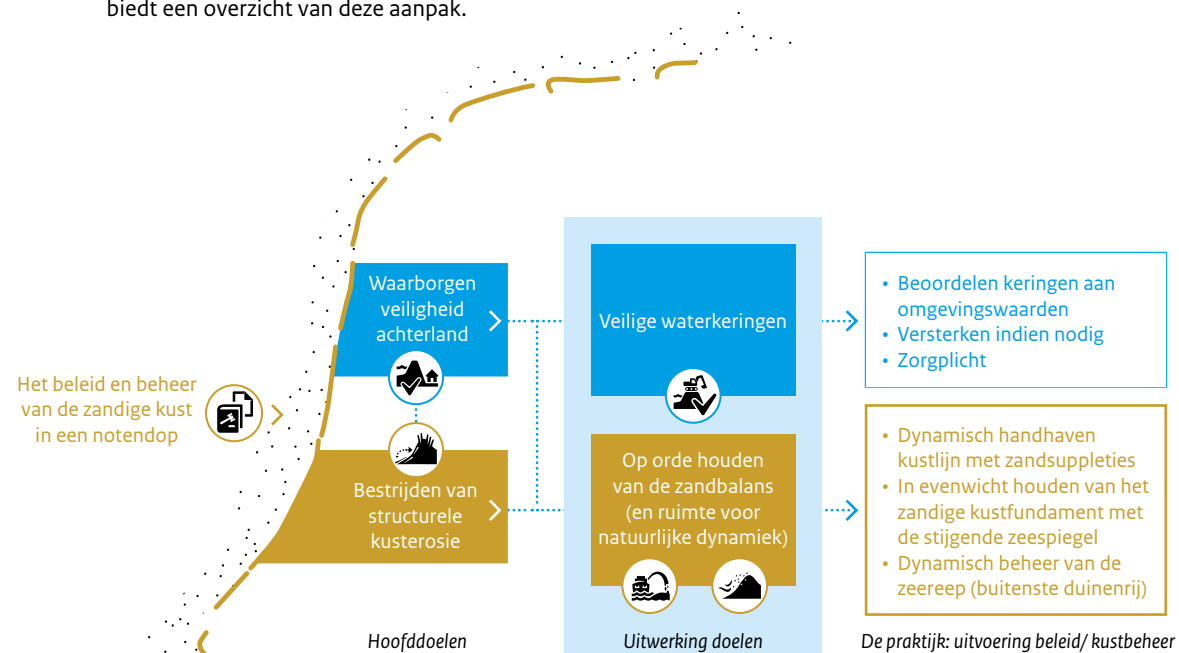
biedt een overzicht van deze aanpak.

Het beleid en beheer van de zandige kust in een notendop

Waarborgen veiligheid achterland

Bestrijden van structurele kusterosie

Veilige waterkeringen

Op orde houden van de zandbalans (en ruimte voor natuurlijke dynamiek)

• Beoordelen keringen aan omgevingswaarden
• Versterken indien nodig
• Zorgplicht

• Dynamisch handhaven kustlijn met zandsuppleties
• In evenwicht houden van het zandige kustfundament met de stijgende zeespiegel
• Dynamisch beheer van de zeereep (buitenste duinenrij)

Hoofddoelen

Uitwerking doelen

De praktijk: uitvoering beleid/ kustbeheer